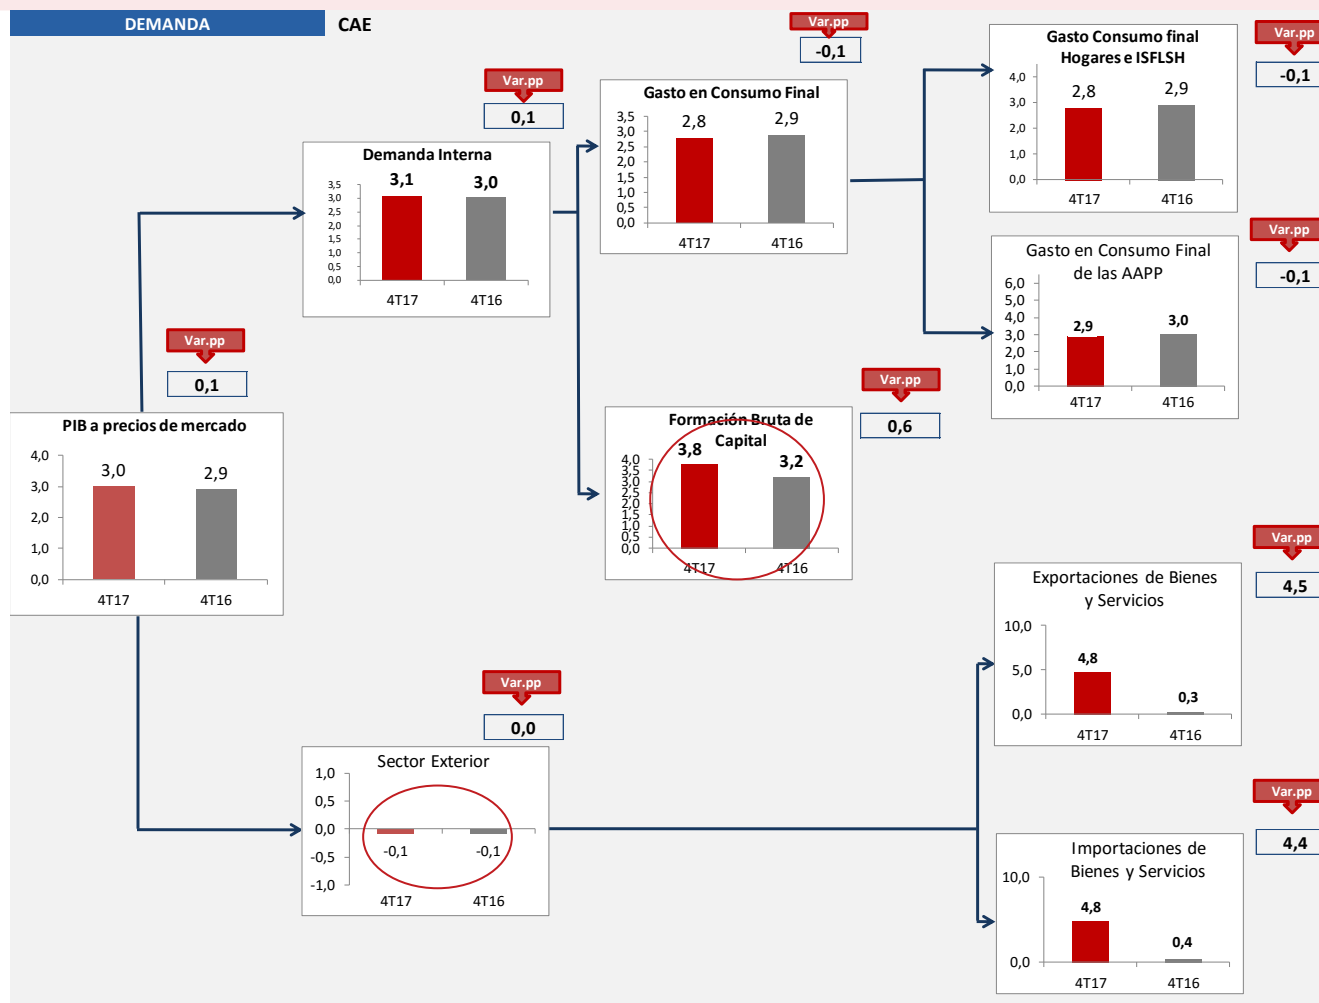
DEMANDA

CAE

Var.pp
-0,1

Var.pp
0,1

Gasto en Consumo Final
3,5
3,0
2,5
2,0
1,5
1,0
0,5
0,0
2,8
2,9
4T17
4T16

Gasto Consumo final Hogares e ISFLSH
4,0
3,0
2,0
1,0
0,0
2,8
2,9
4T17
4T16

Var.pp
-0,1

Demanda Interna
3,5
3,0
2,5
2,0
1,5
1,0
0,5
0,0
3,1
3,0
4T17
4T16

Var.pp
-0,1

Gasto en Consumo Final de las AAPP
6,0
5,0
4,0
3,0
2,0
1,0
0,0
2,9
3,0
4T17
4T16

Var.pp
0,1

Var.pp
0,6

PIB a precios de mercado
4,0
3,0
2,0
1,0
0,0
3,0
2,9
4T17
4T16

Formación Bruta de Capital
4,0
3,5
3,0
2,5
2,0
1,5
1,0
0,5
0,0
3,8
3,2
4T17
4T16

Var.pp
4,5

Exportaciones de Bienes y Servicios
10,0
5,0
0,0
4,8
0,3
4T17
4T16

Var.pp
0,0

Sector Exterior
1,0
0,5
0,0
-0,5
-1,0
-0,1
-0,1
4T17
4T16

Var.pp
4,4

Importaciones de Bienes y Servicios
10,0
0,0
4,8
0,4
4T17
4T16